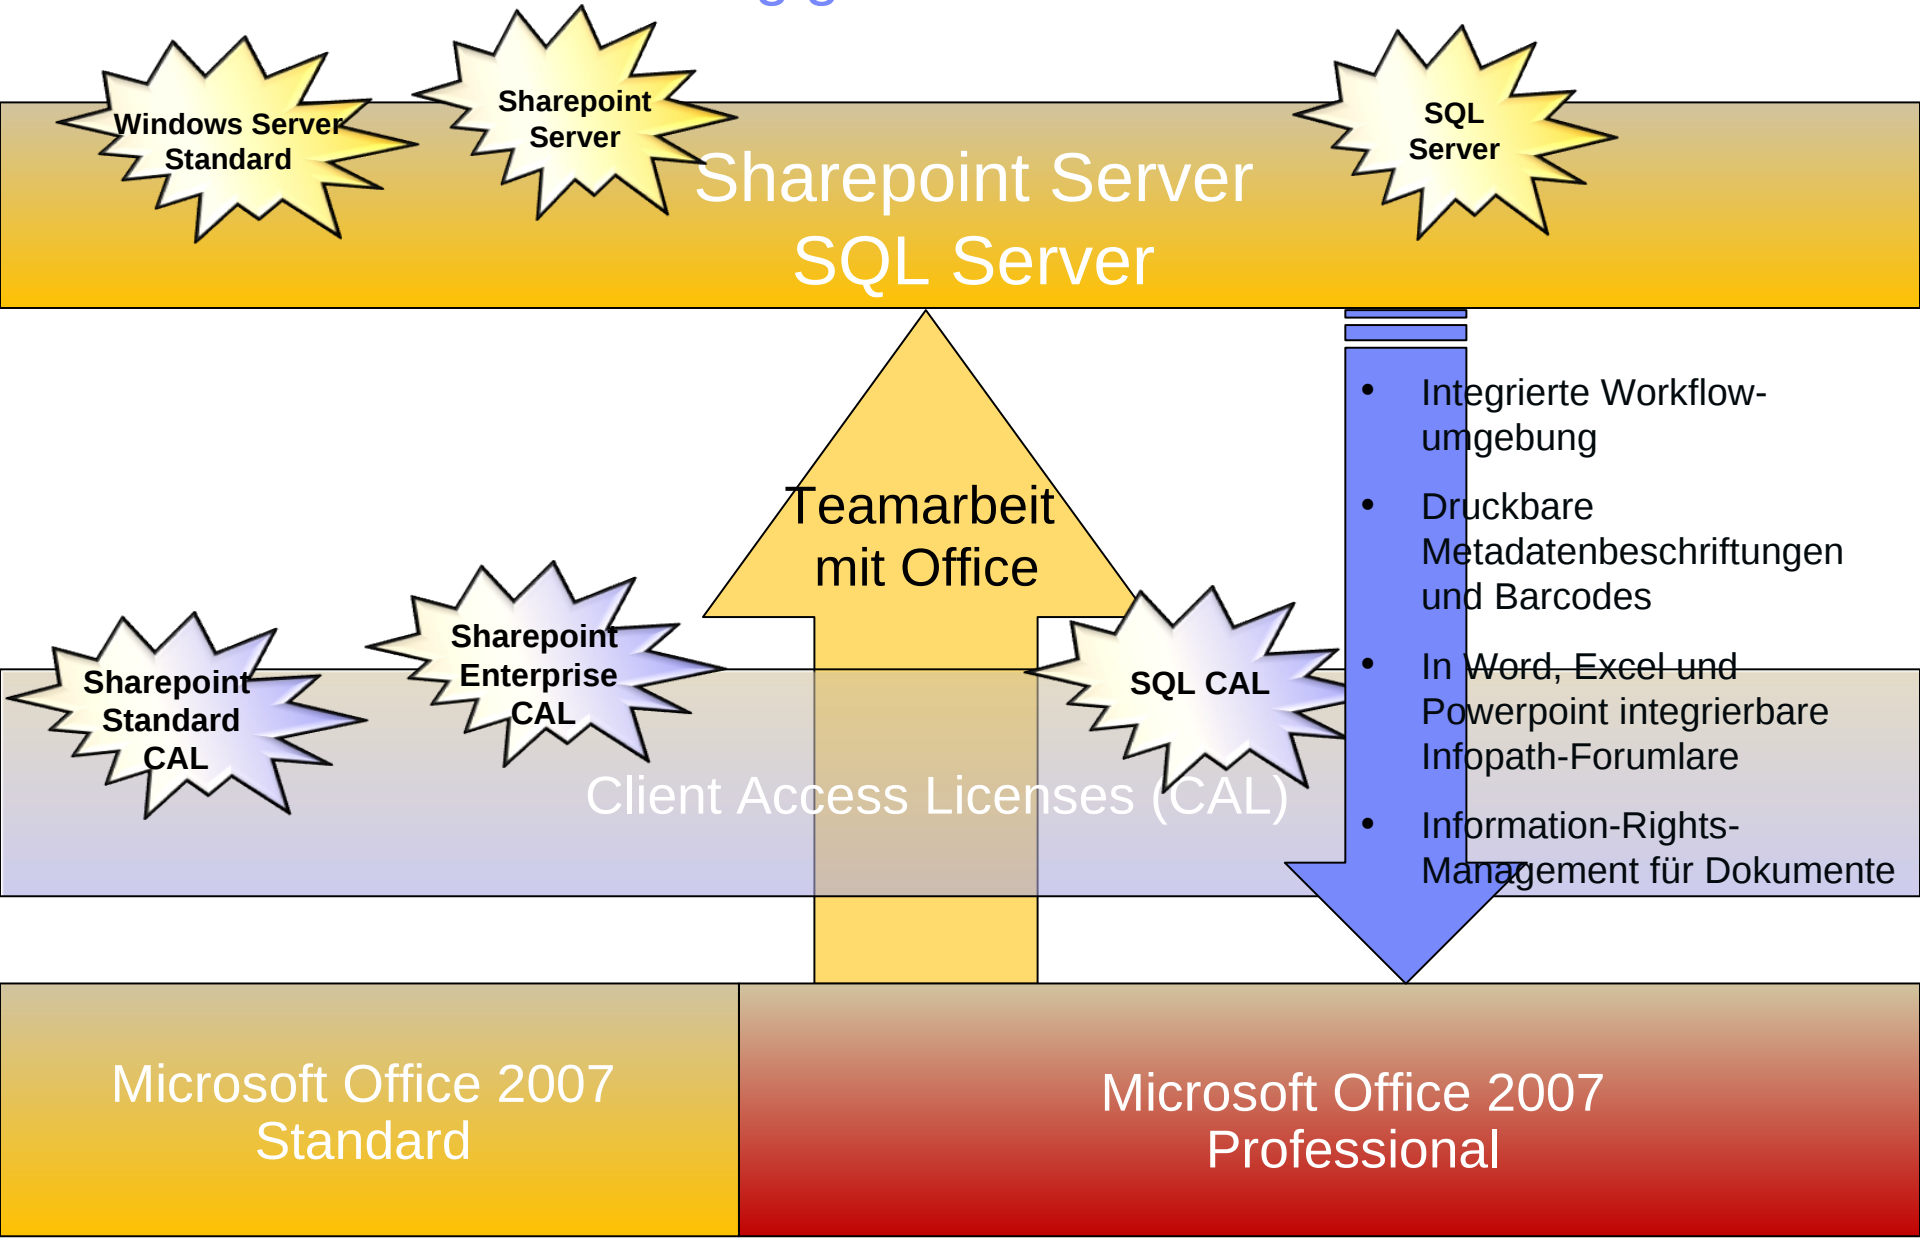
Windows Server Standard

Sharepoint Server

Sharepoint Server
SQL Server

SQL Server

Teamarbeit mit Office

- Integrierte Workflow-umgebung
- Druckbare Metadatenbeschriftungen und Barcodes
- In Word, Excel und Powerpoint integrierbare Infopath-Forumlare
- Information-Rights-Management für Dokumente

Sharepoint Standard CAL

Sharepoint Enterprise CAL

SQL CAL

Client Access Licenses (CAL)

Microsoft Office 2007 Standard

Microsoft Office 2007 Professional